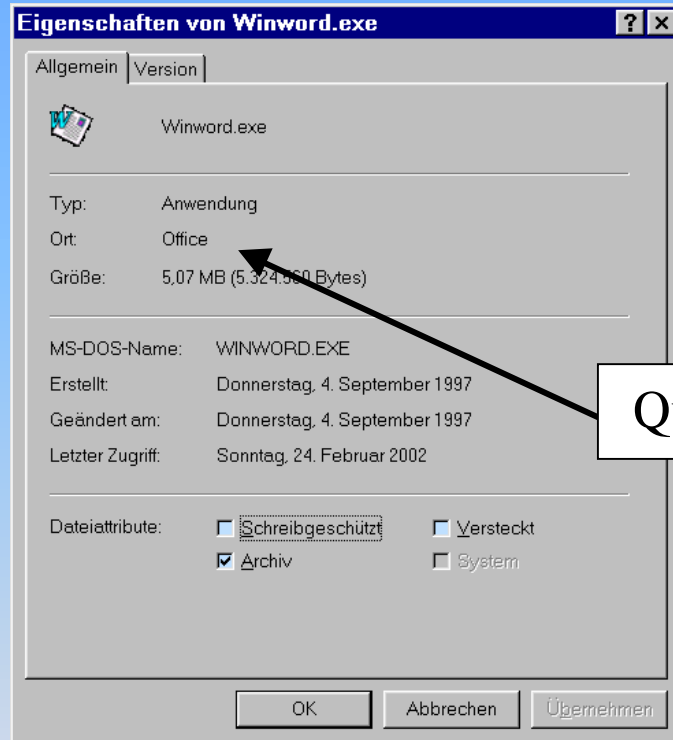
Eigenschaften von Winword.exe

?

Allgemein

Version

Winword.exe

Typ: Anwendung

Ort: Office

Größe: 5,07 MB (5.324.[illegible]0 Bytes)

MS-DOS-Name: WINWORD.EXE

Erstellt: Donnerstag, 4. September 1997

Geändert am: Donnerstag, 4. September 1997

Letzter Zugriff: Sonntag, 24. Februar 2002

Dateiattribute:

Schreibgeschützt

Versteckt

Archiv

System

Q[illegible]

OK

Abbrechen

Übernehmen